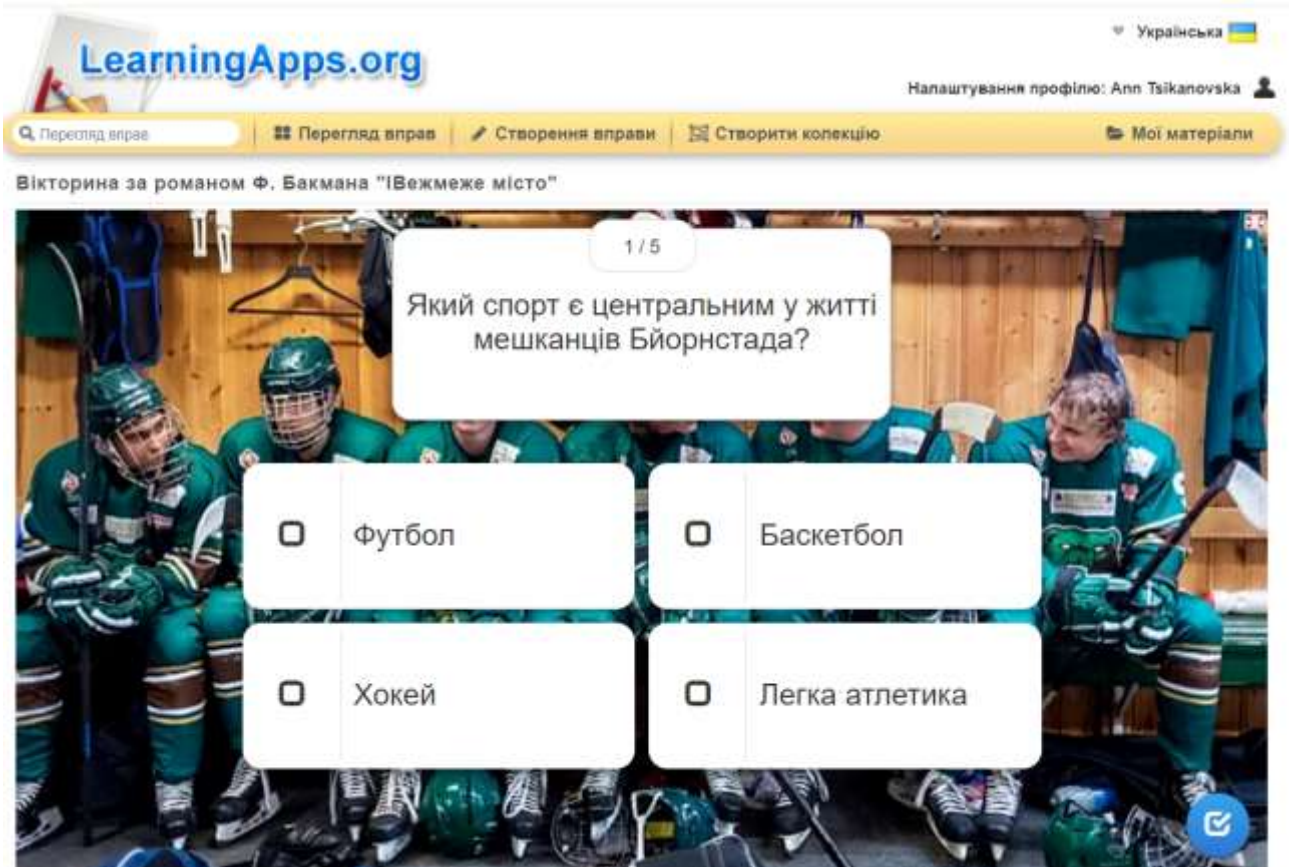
LearningApps.org

Українська

Налаштування профілю: Ann Tsikanovska

Перегляд вправ

Перегляд вправ | Створення вправи | Створити колекцію | Мої матеріали

Вікторина за романом Ф. Бакмана "ІВежмеже місто"

1 / 5

Який спорт є центральним у житті мешканців Бйорнстада?

Футбол

Баскетбол

Хокей

Легка атлетика